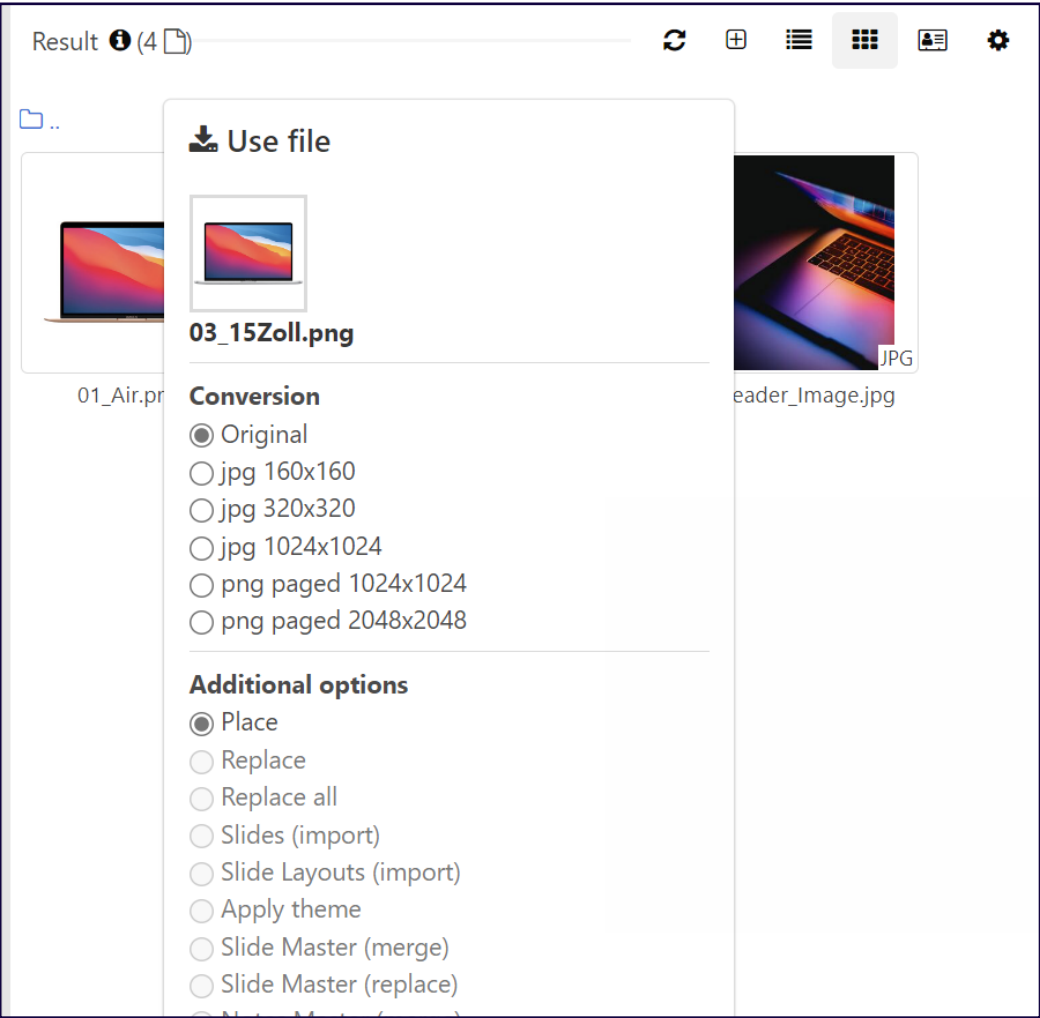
Result (4 )

..

01_Air.pn

JPG

eader_Image.jpg

Use file

03_15Zoll.png

Conversion

Original

jpg 160x160

jpg 320x320

jpg 1024x1024

png paged 1024x1024

png paged 2048x2048

Additional options

Place

Replace

Replace all

Slides (import)

Slide Layouts (import)

Apply theme

Slide Master (merge)

Slide Master (replace)

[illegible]